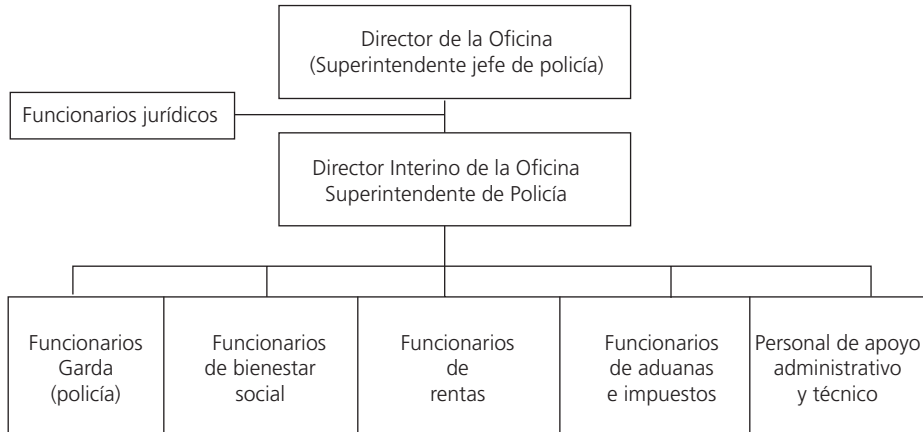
Director de la Oficina
(Superintendente jefe de policía)

Funcionarios jurídicos

Director Interino de la Oficina
Superintendente de Policía

Funcionarios Garda (policía)

Funcionarios de bienestar social

Funcionarios de rentas

Funcionarios de aduanas e impuestos

Personal de apoyo administrativo y técnico